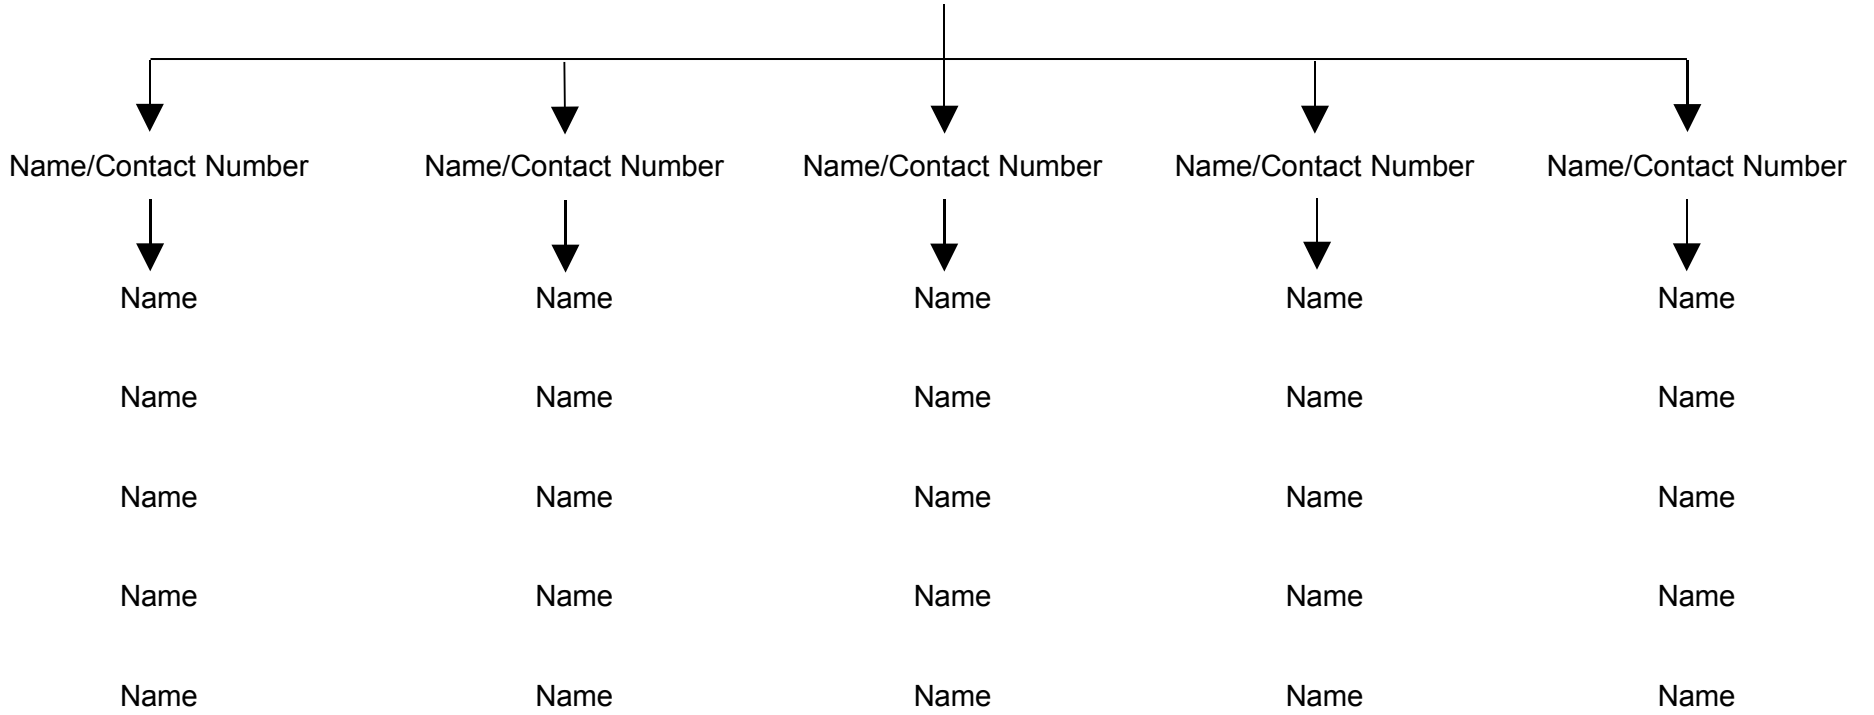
Name/Contact Number
Name
Name
Name
Name
Name

Name/Contact Number
Name
Name
Name
Name
Name

Name/Contact Number
Name
Name
Name
Name
Name

Name/Contact Number
Name
Name
Name
Name
Name

Name/Contact Number
Name
Name
Name
Name
Name